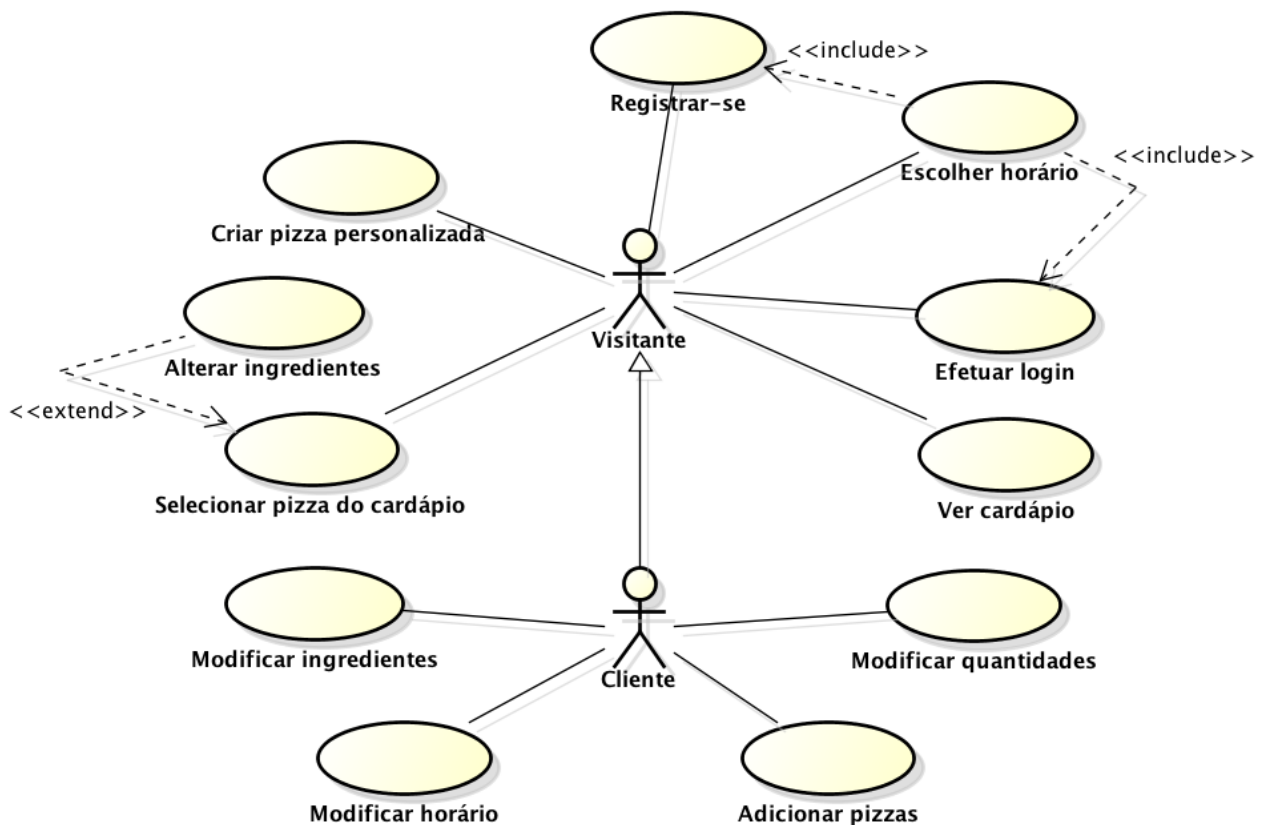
<<include>>

Registrar-se

Escolher horário

<<include>>

Criar pizza personalizada

Visitante

Efetuar login

Alterar ingredientes

<<extend>>

Selecionar pizza do cardápio

Ver cardápio

Modificar ingredientes

Cliente

Modificar quantidades

Modificar horário

Adicionar pizzas